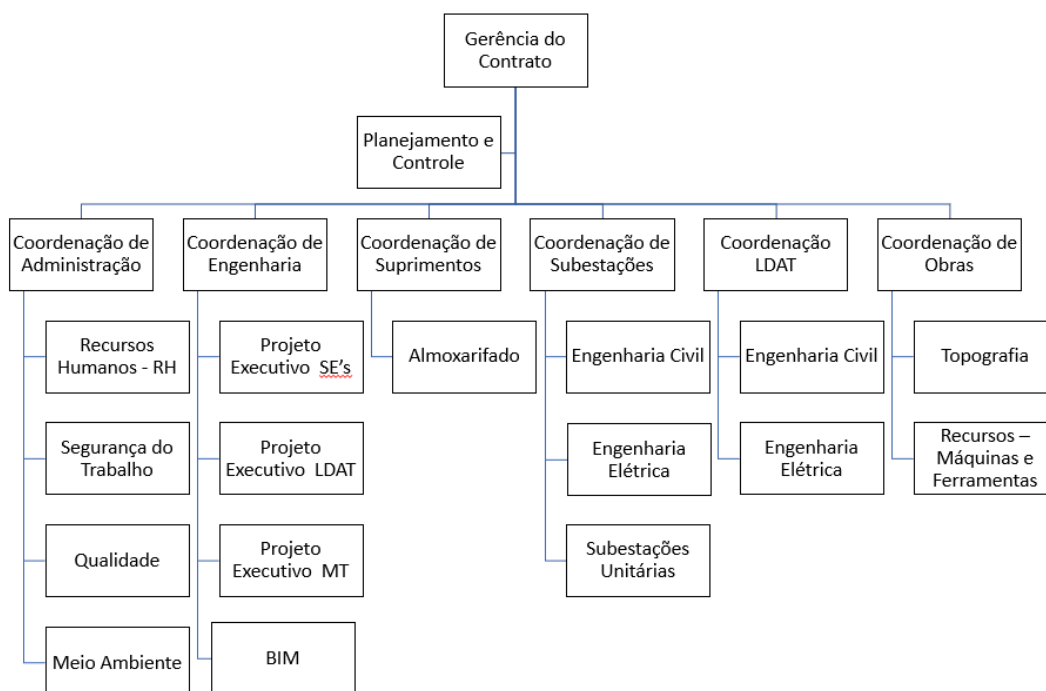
Gerência do Contrato

Planejamento e Controle

Coordenação de Administração

Recursos Humanos - RH

Segurança do Trabalho

Qualidade

Meio Ambiente

Coordenação de Engenharia

Projeto Executivo SE's

Projeto Executivo LDAT

Projeto Executivo MT

BIM

Coordenação de Suprimentos

Almoxarifado

Coordenação de Subestações

Engenharia Civil

Engenharia Elétrica

Subestações Unitárias

Coordenação LDAT

Engenharia Civil

Engenharia Elétrica

Coordenação de Obras

Topografia

Recursos – Máquinas e Ferramentas